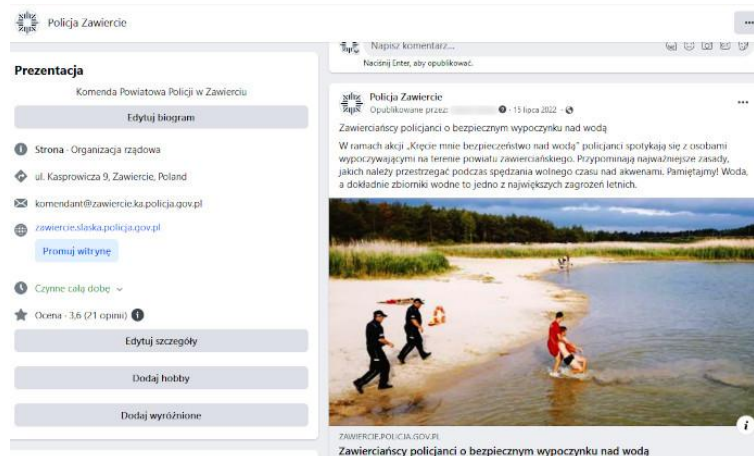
Policja Zawiercie

Prezentacja

Komenda Powiatowa Policji w Zawierciu

Edytuj biogram

Strona · Organizacja rządowa

ul. Kasprowicza 9, Zawiercie, Poland

komendant@zawiercie.ka.policja.gov.pl

zawiercie.slaska.policja.gov.pl

Promuj witrynę

Czynne całą dobę

Ocena · 3,6 (21 opinii)

Edytuj szczegóły

Dodaj hobby

Dodaj wyróżnione

Napisz komentarz...

Naciśnij Enter, aby opublikować.

Policja Zawiercie
Opublikowane przez: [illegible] · 15 lipca 2022 ·

Zawierciańscy policjanci o bezpiecznym wypoczynku nad wodą

W ramach akcji „Kręcie mnie bezpieczeństwo nad wodą" policjanci spotykają się z osobami wypoczywającymi na terenie powiatu zawierciańskiego. Przypominają najważniejsze zasady, jakich należy przestrzegać podczas spędzania wolnego czasu nad akwenami. Pamiętajmy! Woda, a dokładnie zbiorniki wodne to jedno z największych zagrożeń letnich.

ZAWIERCIE.POLICJA.GOV.PL
Zawierciańscy policjanci o bezpiecznym wypoczynku nad wodą